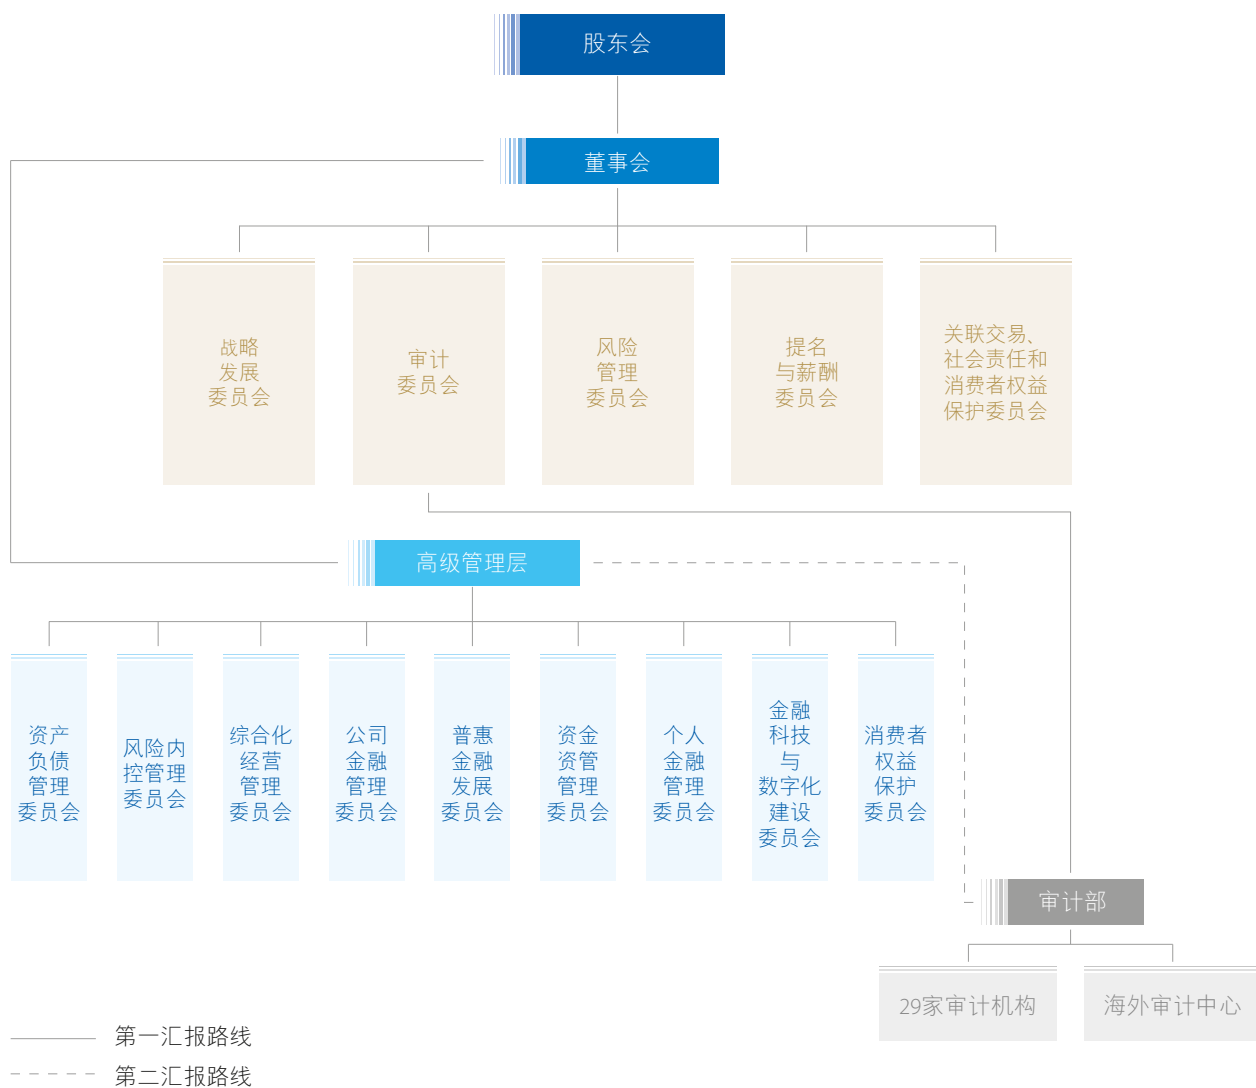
股东会

董事会

战略发展委员会

审计委员会

风险管理委员会

提名与薪酬委员会

关联交易、社会责任和消费者权益保护委员会

高级管理层

资产负债管理委员会

风险内控管理委员会

综合化经营管理委员会

公司金融管理委员会

普惠金融发展委员会

资金资管管理委员会

个人金融管理委员会

金融科技与数字化建设委员会

消费者权益保护委员会

审计部

29家审计机构

海外审计中心

第一汇报路线

第二汇报路线